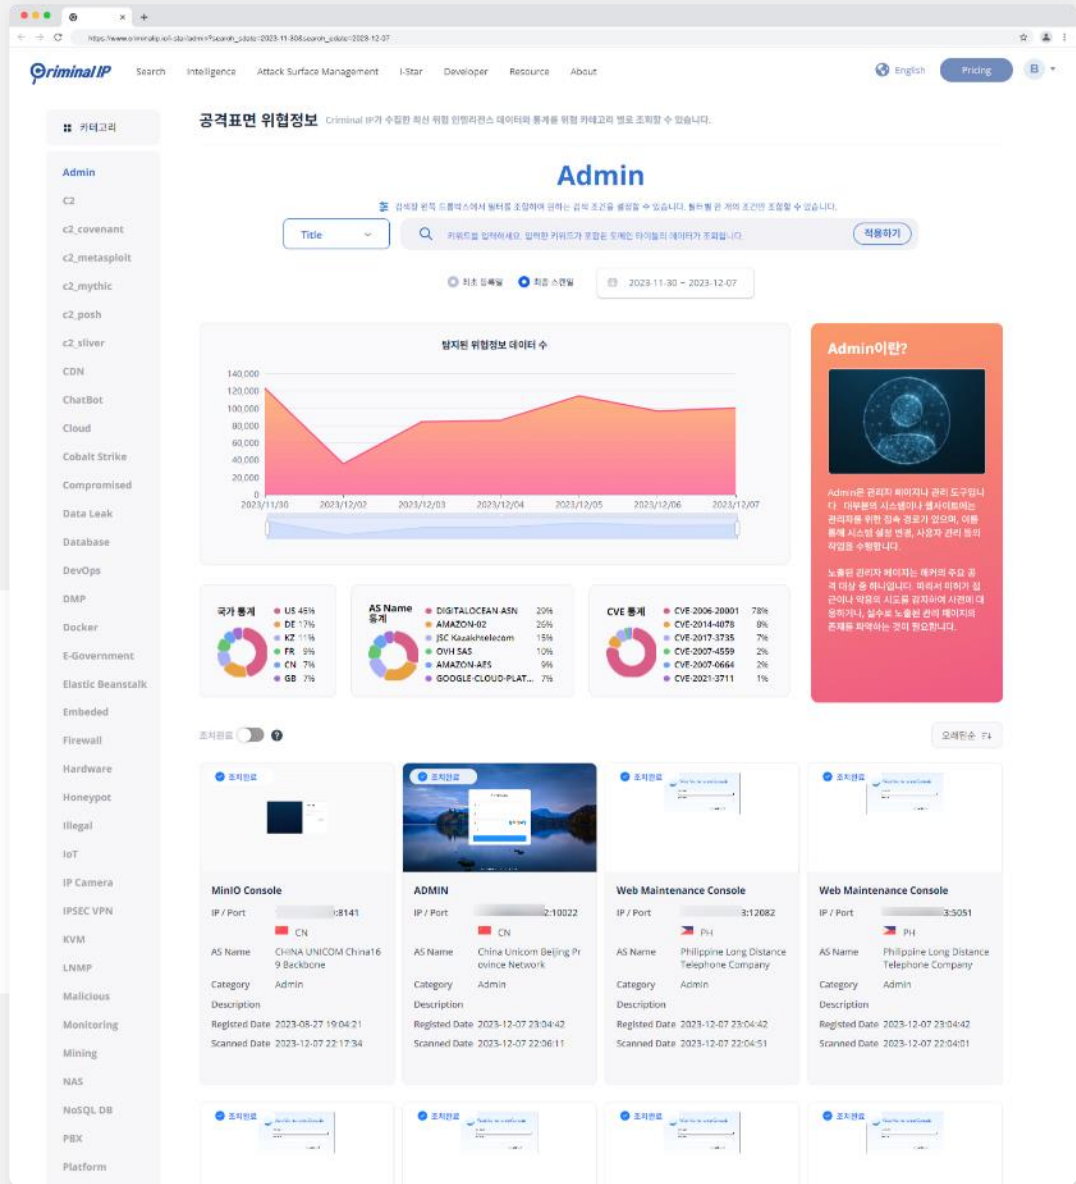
https://www.criminalip.io/ko/asi/admin?search_sdate=2023-11-30&search_edate=2023-12-07

Criminal IP Search Intelligence Attack Surface Management I-Star Developer Resource About English Pricing B

카테고리

Admin
C2
c2_covenant
c2_metasploit
c2_mythic
c2_posh
c2_sliver
CDN
ChatBot
Cloud
Cobalt Strike
Compromised
Data Leak
Database
DevOps
DMP
Docker
E-Government
Elastic Beanstalk
Embeded
Firewall
Hardware
Honeypot
Illegal
IoT
IP Camera
IPSEC VPN
KVM
LNMP
Malicious
Monitoring
Mining
NAS
NoSQL DB
PBX
Platform

공격표면 위협정보 Criminal IP가 수집한 최신 위협 인텔리전스 데이터와 통계를 위협 카테고리 별로 조회할 수 있습니다.

Admin

검색창 왼쪽 드롭박스에서 필터를 조합하여 원하는 검색 조건을 설정할 수 있습니다. 필터별 큰 개의 조건만 조합할 수 있습니다.

Title

키워드를 입력하세요. 입력한 키워드가 포함된 도메인 타이틀의 데이터가 조회됩니다.

적용하기

최초 등록일 최종 스캔일 2023-11-30 ~ 2023-12-07

탐지된 위협정보 데이터 수

140,000
120,000
100,000
80,000
60,000
40,000
20,000
0
2023/11/30 2023/12/02 2023/12/03 2023/12/04 2023/12/05 2023/12/06 2023/12/07

Admin이란?

Admin은 관리자 페이지나 관리 도구입니다. 대부분의 시스템이나 웹사이트에는 관리자를 위한 접속 경로가 있으며, 이를 통해 시스템 설정 변경, 사용자 관리 등의 작업을 수행합니다.

노출된 관리자 페이지는 해커의 주요 공격 대상 중 하나입니다. 따라서 미리 접근이나 악용의 시도를 감지하여 사전에 대응하거나, 실수로 노출된 관리 페이지의 존재를 파악하는 것이 필요합니다.

국가 통계
US 45%
DE 17%
KZ 11%
FR 9%
CN 7%
GB 7%

AS Name 통계
DIGITALOCEAN-ASN 20%
AMAZON-02 26%
JSC Kazakhtelecom 15%
OVH SAS 10%
AMAZON-AES 9%
GOOGLE-CLOUD-PLAT... 7%

CVE 통계
CVE-2006-20001 78%
CVE-2014-4078 8%
CVE-2017-3735 7%
CVE-2007-4559 2%
CVE-2007-0664 2%
CVE-2021-3711 1%

조치완료

오래된순

조치완료
MinIO Console
IP / Port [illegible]:8141
CN
AS Name CHINA UNICOM China169 Backbone
Category Admin
Description
Registed Date 2023-08-27 19:04:21
Scanned Date 2023-12-07 22:17:34

조치완료
ADMIN
IP / Port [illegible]2:10022
CN
AS Name China Unicom Beijing Province Network
Category Admin
Description
Registed Date 2023-12-07 23:04:42
Scanned Date 2023-12-07 22:06:11

조치완료
Web Maintenance Console
IP / Port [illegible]3:12082
PH
AS Name Philippine Long Distance Telephone Company
Category Admin
Description
Registed Date 2023-12-07 23:04:42
Scanned Date 2023-12-07 22:04:51

조치완료
Web Maintenance Console
IP / Port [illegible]3:5051
PH
AS Name Philippine Long Distance Telephone Company
Category Admin
Description
Registed Date 2023-12-07 23:04:42
Scanned Date 2023-12-07 22:04:01

조치완료
조치완료
조치완료
조치완료